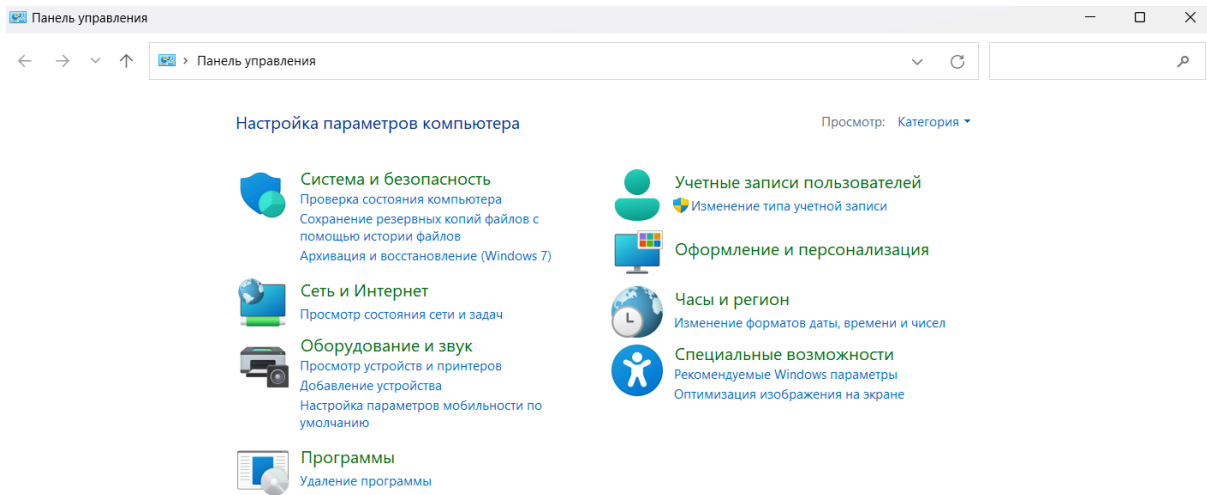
Панель управления

Панель управления

Настройка параметров компьютера

Просмотр: Категория

Система и безопасность
Проверка состояния компьютера
Сохранение резервных копий файлов с помощью истории файлов
Архивация и восстановление (Windows 7)

Сеть и Интернет
Просмотр состояния сети и задач

Оборудование и звук
Просмотр устройств и принтеров
Добавление устройства
Настройка параметров мобильности по умолчанию

Программы
Удаление программы

Учетные записи пользователей
Изменение типа учетной записи

Оформление и персонализация

Часы и регион
Изменение форматов даты, времени и чисел

Специальные возможности
Рекомендуемые Windows параметры
Оптимизация изображения на экране